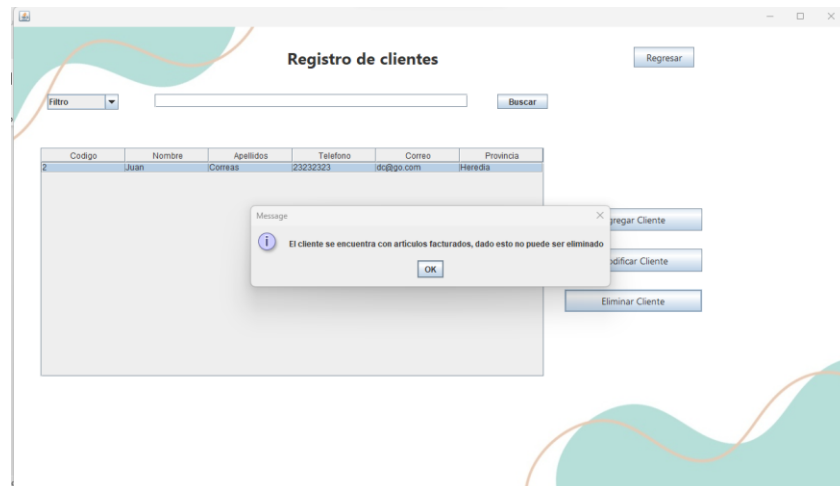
Registro de clientes

Regresar

Filtro

Buscar

| Codigo | Nombre | Apellidos | Telefono | Correo | Provincia |
|---|---|---|---|---|---|
| 2 | Juan | Correas | 23232323 | dc@go.com | Heredia |

Message

El cliente se encuentra con articulos facturados, dado esto no puede ser eliminado

OK

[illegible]gregar Cliente

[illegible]odificar Cliente

Eliminar Cliente